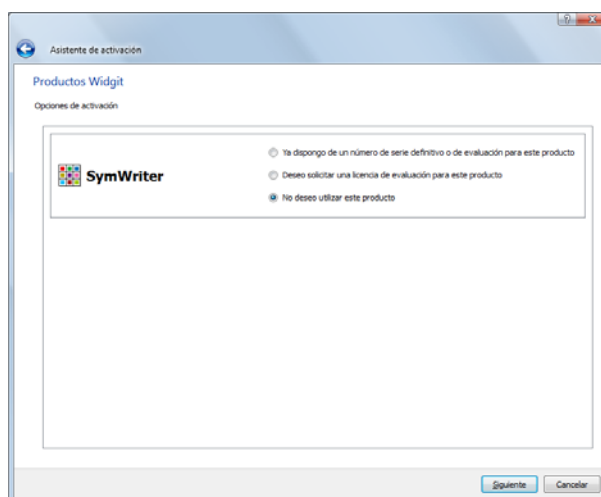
Asistente de activación

Productos Widgit

Opciones de activación

SymWriter

Ya dispongo de un número de serie definitivo o de evaluación para este producto

Deseo solicitar una licencia de evaluación para este producto

No deseo utilizar este producto

Siguiente Cancelar